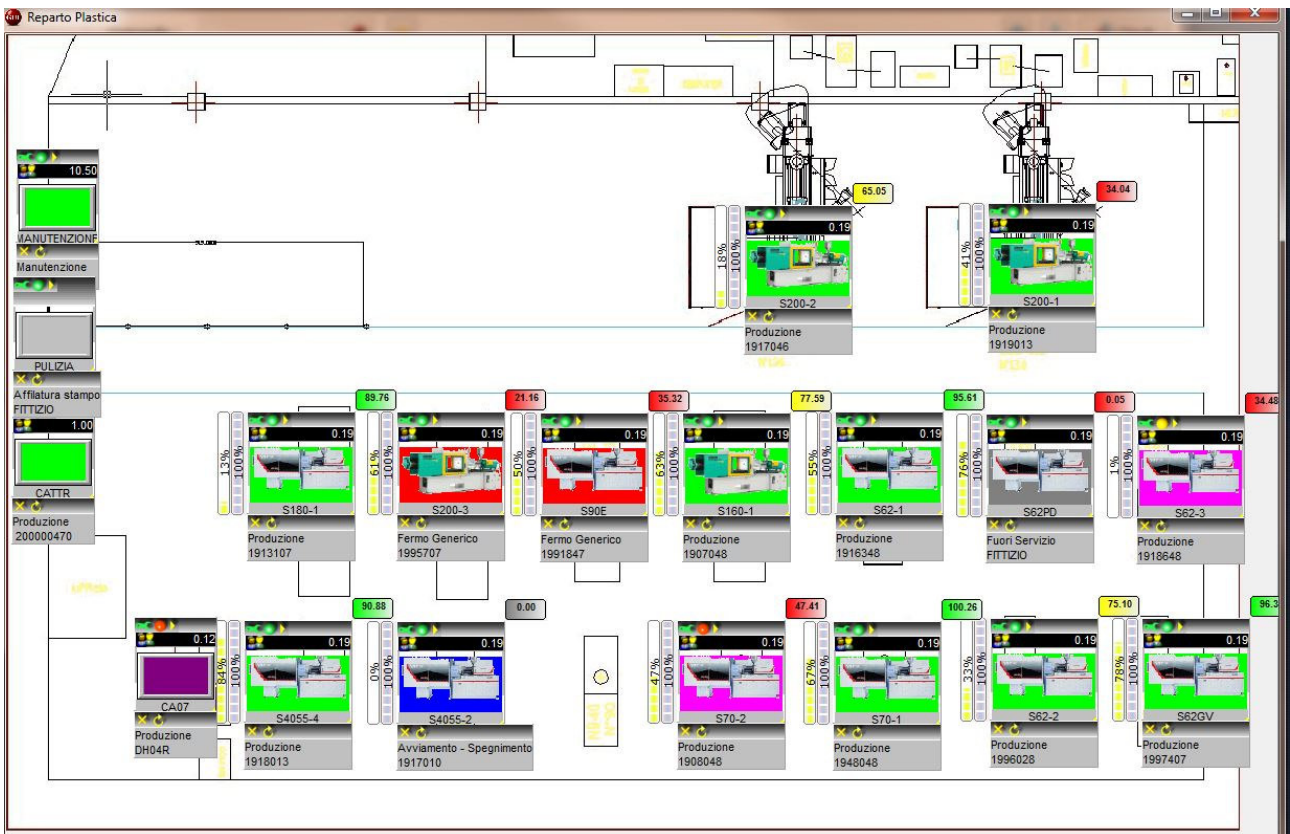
Reparto Plastica

10.50
MANUTENZIONE
Manutenzione

PULIZIA
Affilatura stampo
FITTIZIO

1.00
CATTR
Produzione
200000470

65.05
18%
100%
0.19
S200-2
Produzione
1917046

34.04
41%
100%
0.19
S200-1
Produzione
1919013

89.76
13%
100%
0.19
S180-1
Produzione
1913107

21.16
61%
100%
0.19
S200-3
Fermo Generico
1995707

35.32
50%
100%
0.19
S90E
Fermo Generico
1991847

77.59
63%
100%
0.19
S160-1
Produzione
1907048

95.61
55%
100%
0.19
S62-1
Produzione
1916348

0.05
76%
100%
0.19
S62PD
Fuori Servizio
FITTIZIO

34.48
1%
100%
0.19
S62-3
Produzione
1918648

0.12
CA07
Produzione
DH04R

90.88
84%
100%
0.19
S4055-4
Produzione
1918013

0.00
0%
100%
0.19
S4055-2
Avviamento - Spegnimento
1917010

47.41
47%
100%
0.19
S70-2
Produzione
1908048

100.26
67%
100%
0.19
S70-1
Produzione
1948048

75.10
33%
100%
0.19
S62-2
Produzione
1996028

96.3
78%
100%
0.19
S62GV
Produzione
1997407